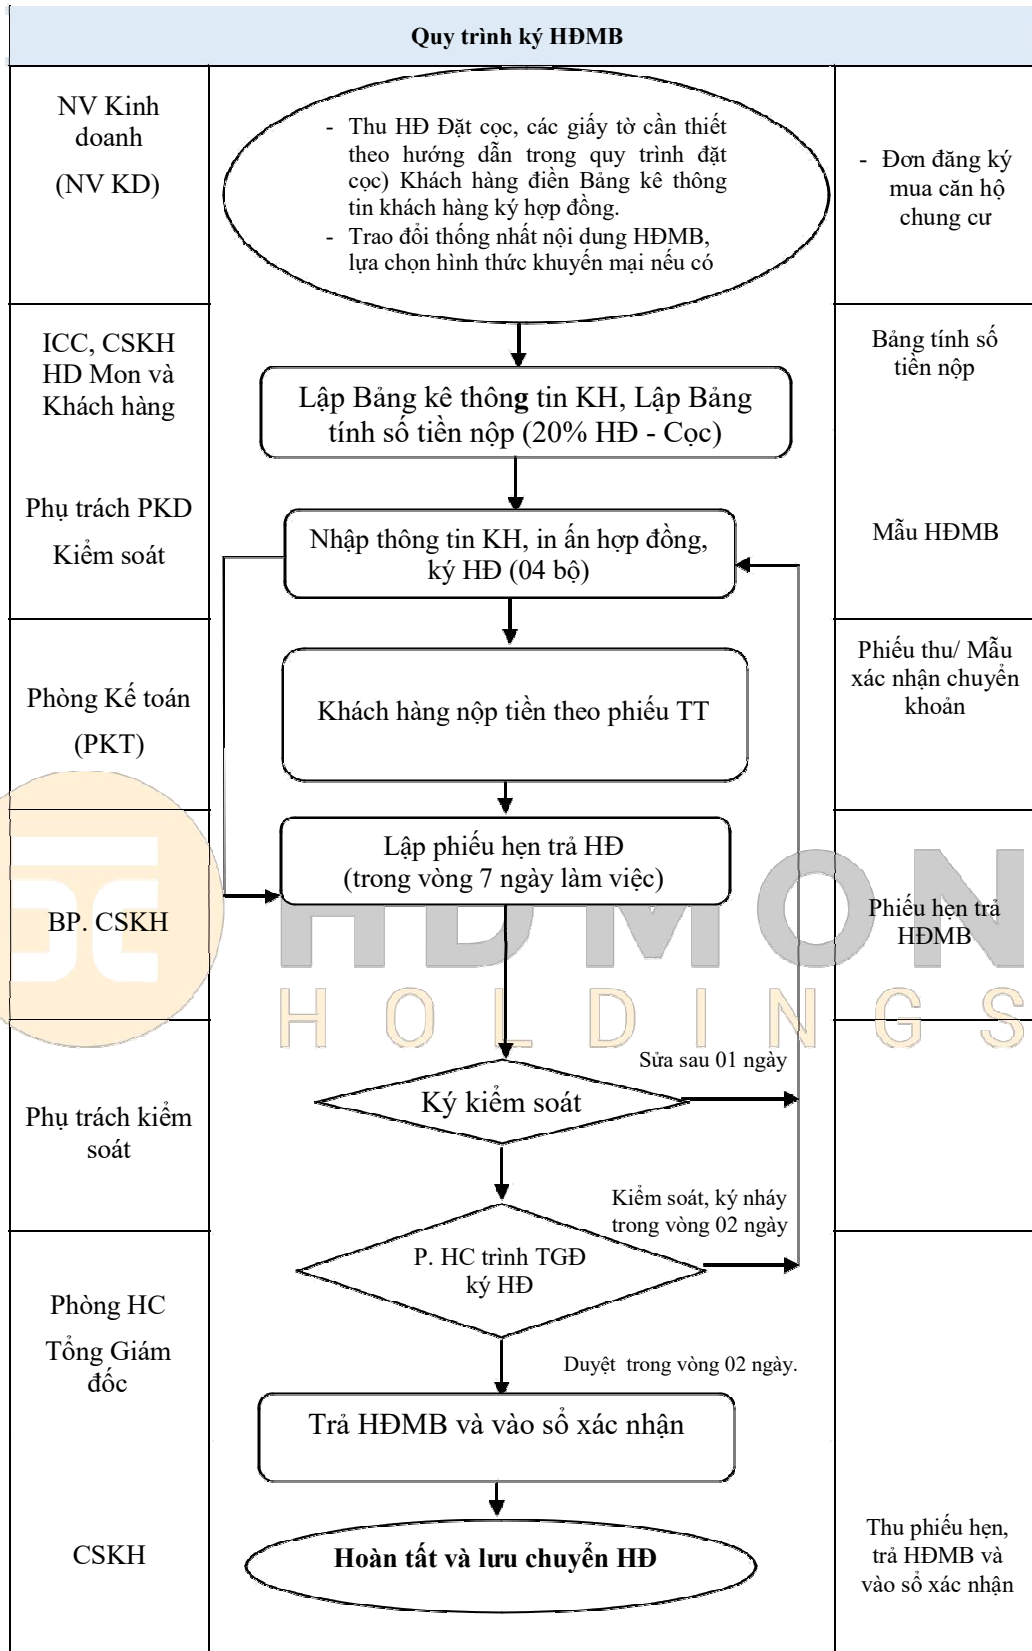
Quy trình ký HĐMB

NV Kinh doanh (NV KD)

- Thu HĐ Đặt cọc, các giấy tờ cần thiết theo hướng dẫn trong quy trình đặt cọc) Khách hàng điền Bảng kê thông tin khách hàng ký hợp đồng.
- Trao đổi thống nhất nội dung HĐMB, lựa chọn hình thức khuyến mại nếu có

- Đơn đăng ký mua căn hộ chung cư

ICC, CSKH HD Mon và Khách hàng

Lập Bảng kê thông tin KH, Lập Bảng tính số tiền nộp (20% HĐ - Cọc)

Bảng tính số tiền nộp

Phụ trách PKD Kiểm soát

Nhập thông tin KH, in ấn hợp đồng, ký HĐ (04 bộ)

Mẫu HĐMB

Phòng Kế toán (PKT)

Khách hàng nộp tiền theo phiếu TT

Phiếu thu/ Mẫu xác nhận chuyển khoản

BP. CSKH

Lập phiếu hẹn trả HĐ (trong vòng 7 ngày làm việc)

Phiếu hẹn trả HĐMB

HD MON HOLDINGS

Phụ trách kiểm soát

Sửa sau 01 ngày

Ký kiểm soát

Kiểm soát, ký nháy trong vòng 02 ngày

Phòng HC Tổng Giám đốc

P. HC trình TGĐ ký HĐ

Duyệt trong vòng 02 ngày.

Trả HĐMB và vào sổ xác nhận

CSKH

Hoàn tất và lưu chuyển HĐ

Thu phiếu hẹn, trả HĐMB và vào sổ xác nhận